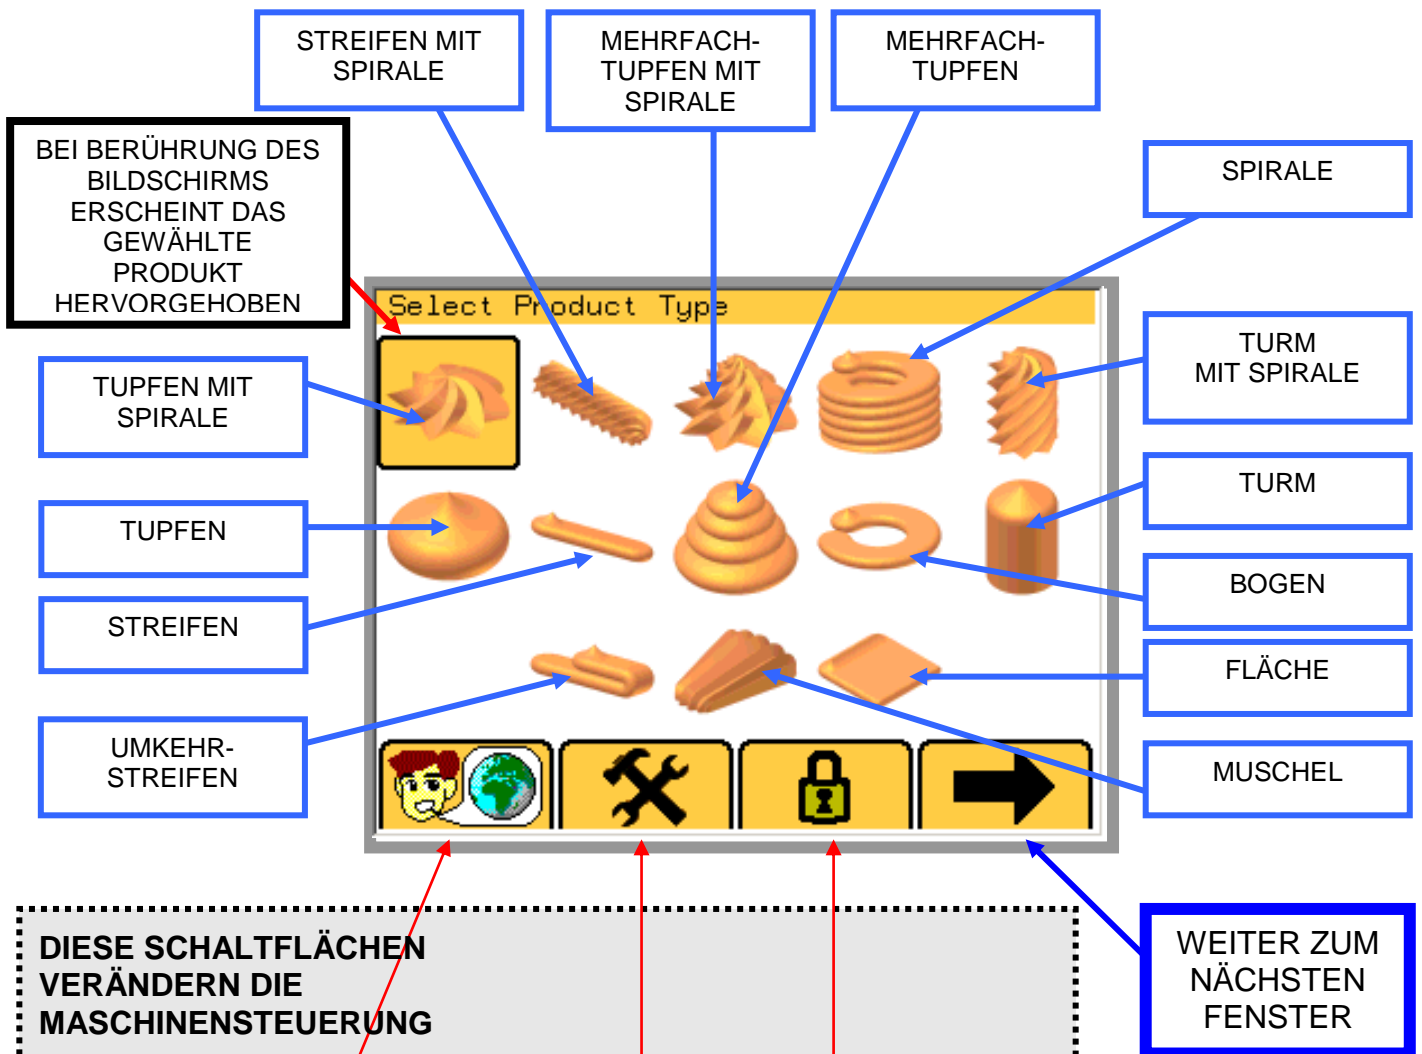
STREIFEN MIT SPIRALE

MEHRFACH-TUPFEN MIT SPIRALE

MEHRFACH-TUPFEN

BEI BERÜHRUNG DES BILDSCHIRMS ERSCHEINT DAS GEWÄHLTE PRODUKT HERVORGEHOBEN

SPIRALE

Select Product Type

TUPFEN MIT SPIRALE

TURM MIT SPIRALE

TUPFEN

TURM

BOGEN

STREIFEN

FLÄCHE

UMKEHR-STREIFEN

MUSCHEL

DIESE SCHALTFLÄCHEN VERÄNDERN DIE MASCHINENSTEUERUNG

WEITER ZUM NÄCHSTEN FENSTER